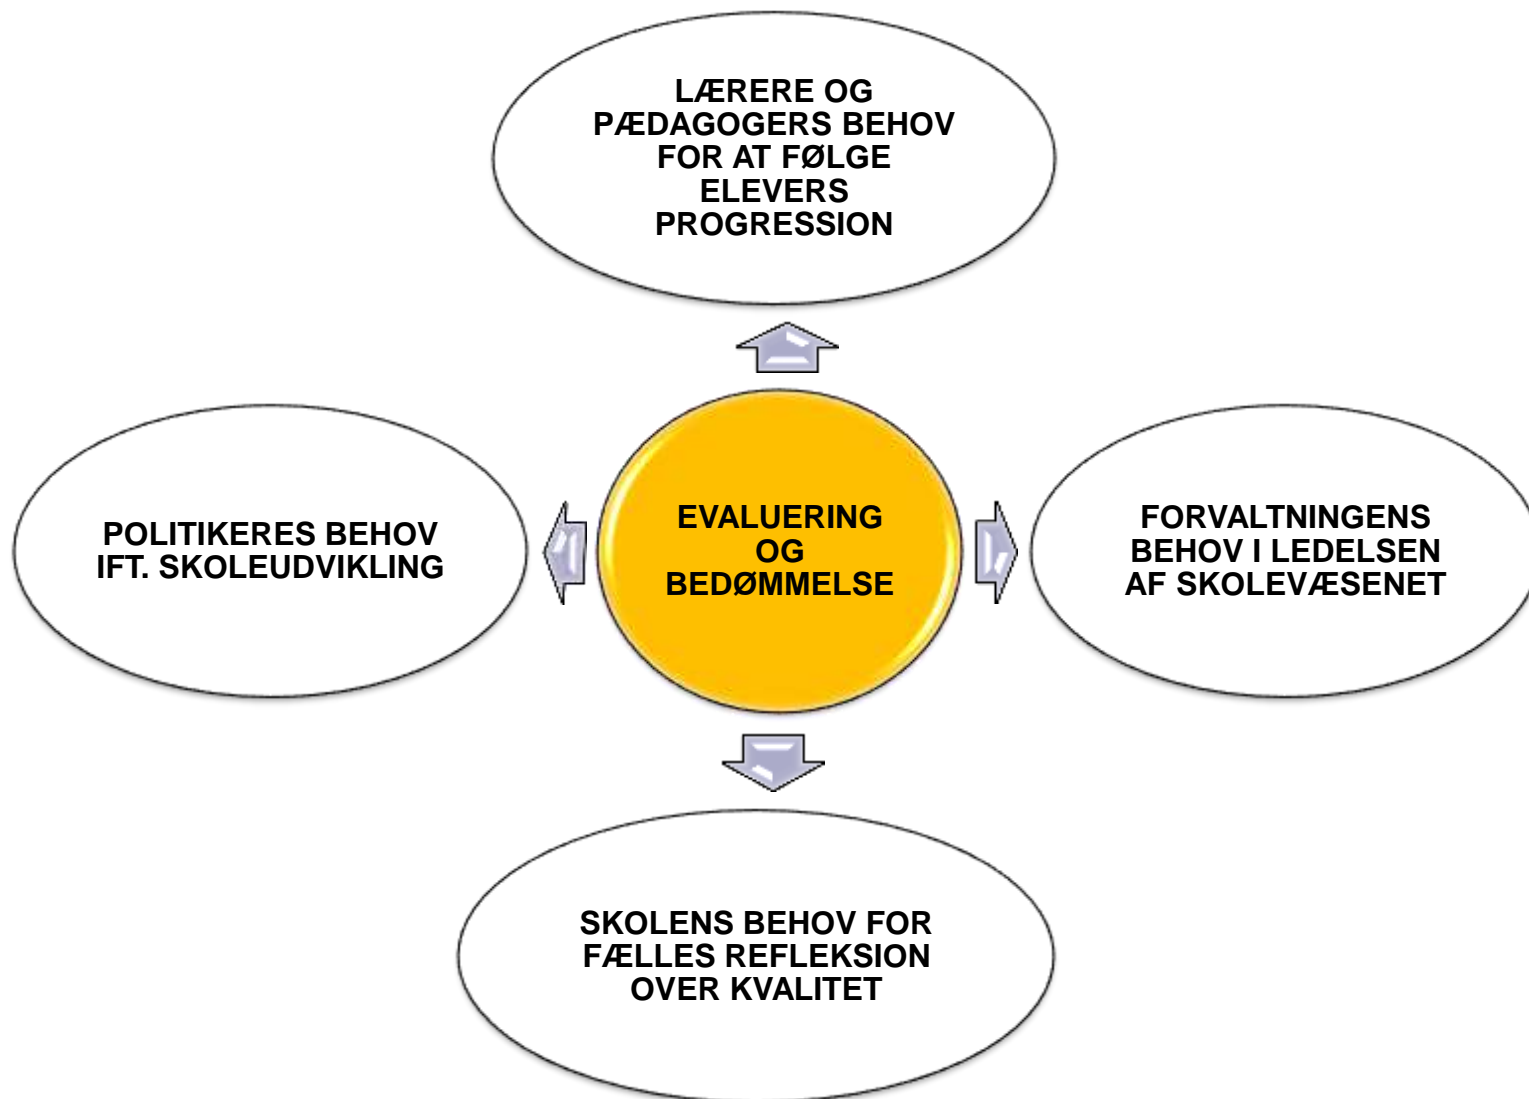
LÆRERE OG PÆDAGOGERS BEHOV FOR AT FØLGE ELEVERS PROGRESSION

POLITIKERES BEHOV IFT. SKOLEUDVIKLING

EVALUERING OG BEDØMMELSE

FORVALTNINGENS BEHOV I LEDELSEN AF SKOLEVÆSENET

SKOLENS BEHOV FOR FÆLLES REFLEKSION OVER KVALITET